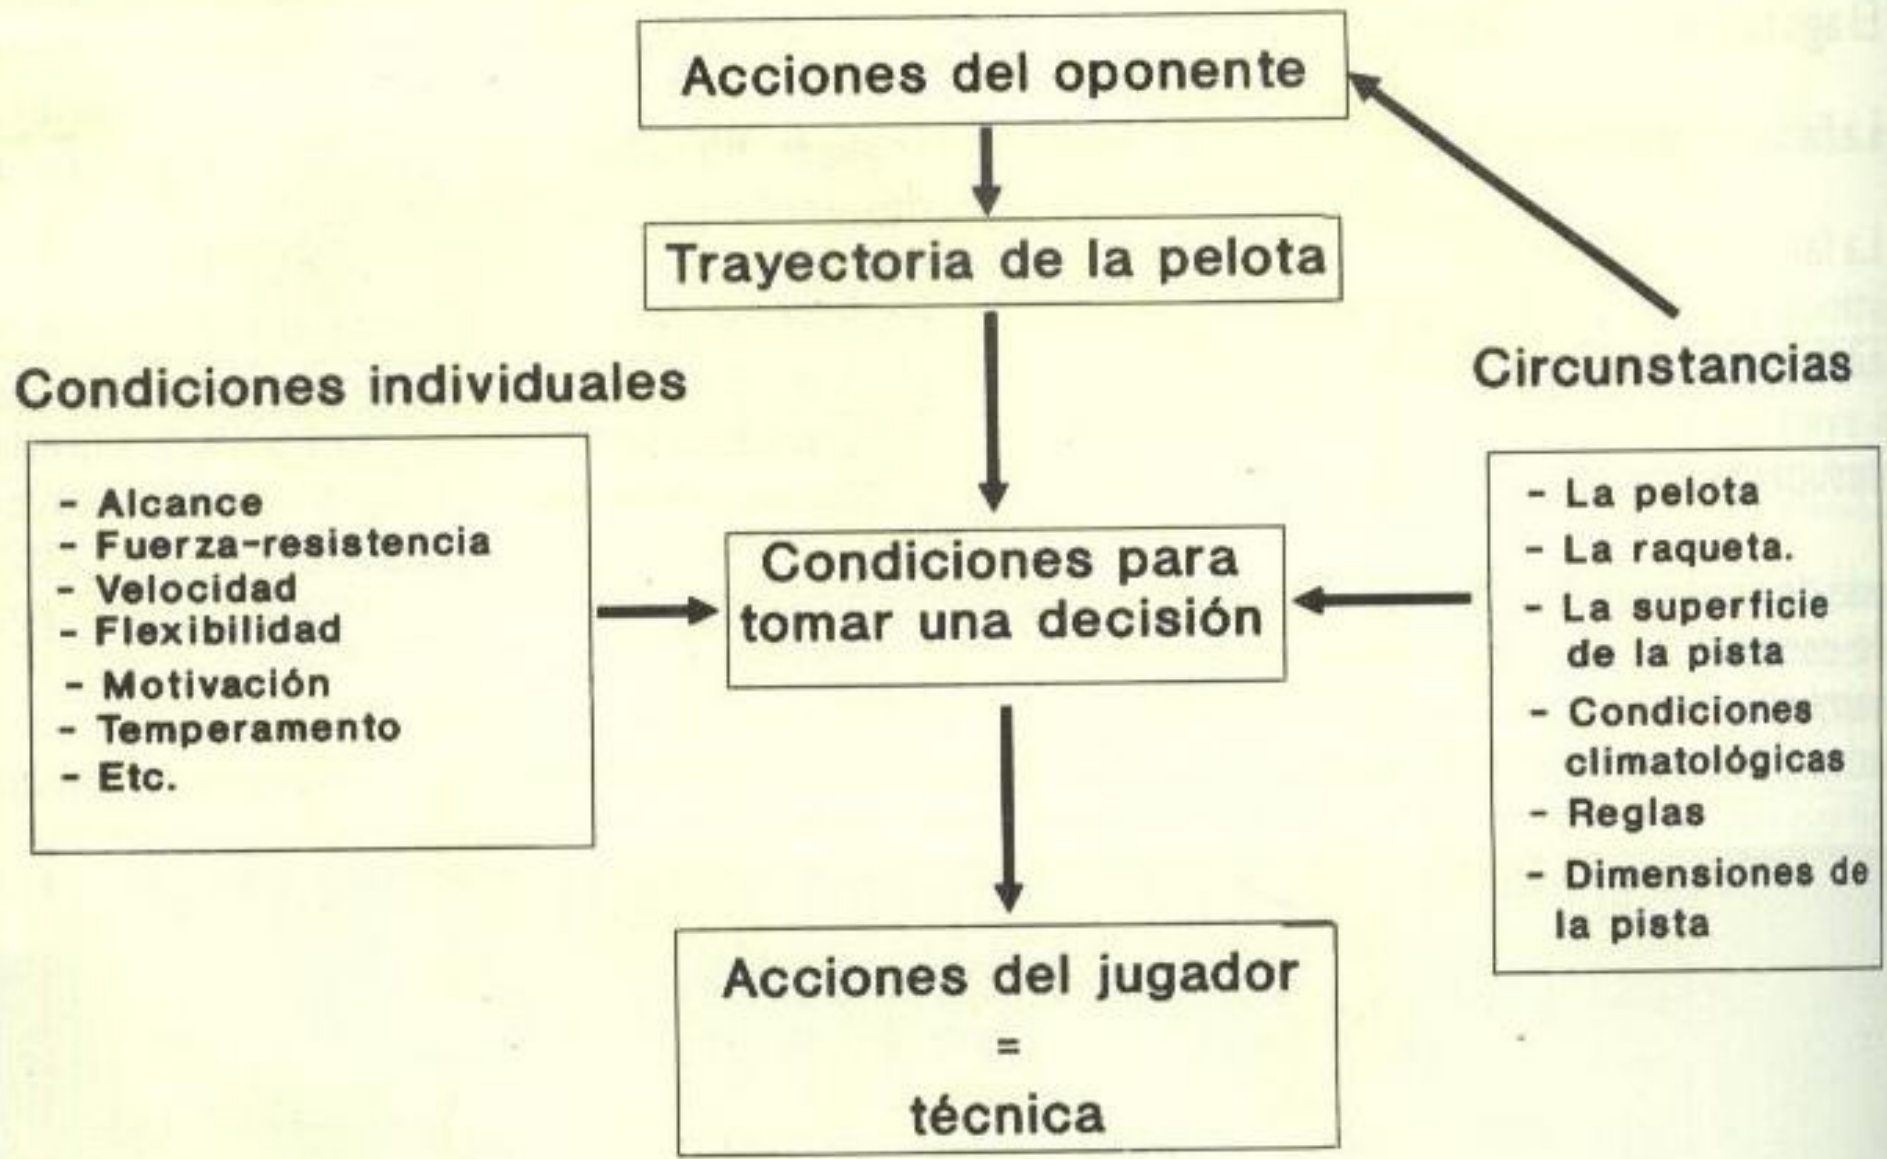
Acciones del oponente

Trayectoria de la pelota

Condiciones individuales

- Alcance
- Fuerza-resistencia
- Velocidad
- Flexibilidad
- Motivación
- Temperamento
- Etc.

Condiciones para tomar una decisión

Circunstancias

- La pelota
- La raqueta.
- La superficie de la pista
- Condiciones climatológicas
- Reglas
- Dimensiones de la pista

Acciones del jugador
=
técnica